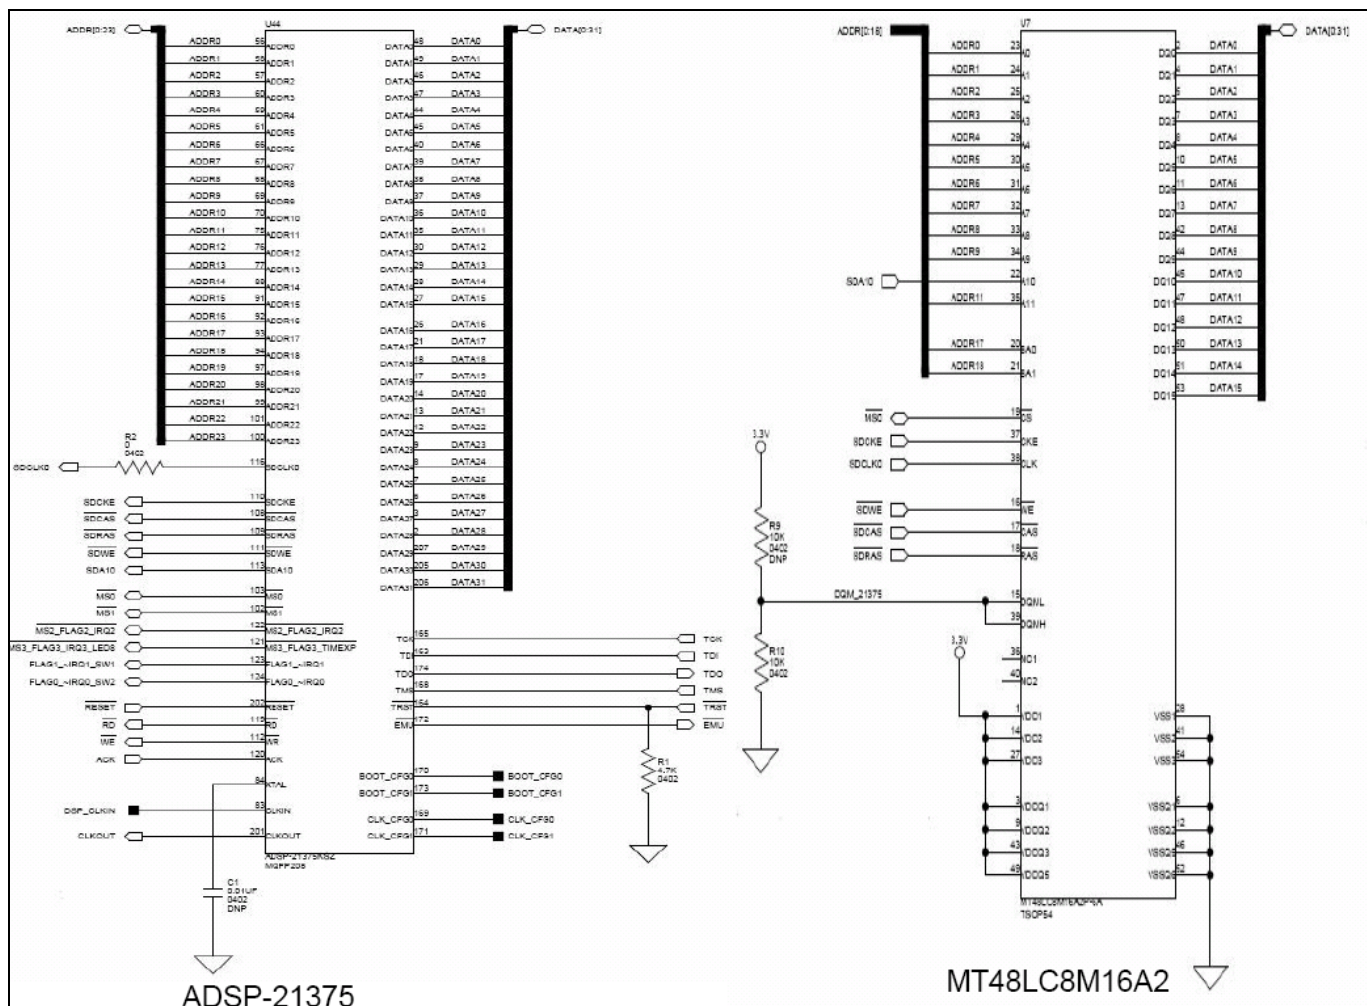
ADDR[0:23]

U44

ADDR0 56 ADDR0
ADDR1 58 ADDR1
ADDR2 57 ADDR2
ADDR3 60 ADDR3
ADDR4 59 ADDR4
ADDR5 61 ADDR5
ADDR6 66 ADDR6
ADDR7 67 ADDR7
ADDR8 68 ADDR8
ADDR9 69 ADDR9
ADDR10 70 ADDR10
ADDR11 71 ADDR11
ADDR12 76 ADDR12
ADDR13 77 ADDR13
ADDR14 89 ADDR14
ADDR15 91 ADDR15
ADDR16 92 ADDR16
ADDR17 93 ADDR17
ADDR18 94 ADDR18
ADDR19 97 ADDR19
ADDR20 98 ADDR20
ADDR21 99 ADDR21
ADDR22 101 ADDR22
ADDR23 100 ADDR23

R2
0
0402

SDCLK0 116 SDCLK0

SDCKE 110 SDCKE
SDCAS 108 SDCAS
SDRAS 109 SDRAS
SDWE 111 SDWE
SDA10 113 SDA10

MS0 103 MS0
MS1 102 MS1
MS2_FLAG2_IRQ2 122 MS2_FLAG2_IRQ2
MS3_FLAG3_IRQ3_LED8 121 MS3_FLAG3_TIMEXP
FLAG1_~IRQ1_SW1 123 FLAG1_~IRQ1
FLAG0_~IRQ0_SW2 124 FLAG0_~IRQ0

RESET 202 RESET
RD 115 RD
WE 112 WR
ACK 120 ACK

84 XTAL
DSP_CLKIN 83 CLKIN
CLKOUT 201 CLKOUT

ADSP-21375KSZ
MQFP208

C1
0.01UF
0402
DNP

DATA[0:31]

DATA0 48 DATA0
DATA1 50 DATA1
DATA2 45 DATA2
DATA3 47 DATA3
DATA4 44 DATA4
DATA5 45 DATA5
DATA6 40 DATA6
DATA7 39 DATA7
DATA8 38 DATA8
DATA9 37 DATA9
DATA10 36 DATA10
DATA11 35 DATA11
DATA12 30 DATA12
DATA13 29 DATA13
DATA14 28 DATA14
DATA15 27 DATA15
DATA16 26 DATA16
DATA17 21 DATA17
DATA18 18 DATA18
DATA19 17 DATA19
DATA20 14 DATA20
DATA21 13 DATA21
DATA22 12 DATA22
DATA23 9 DATA23
DATA24 8 DATA24
DATA25 5 DATA25
DATA26 4 DATA26
DATA27 3 DATA27
DATA28 2 DATA28
DATA29 207 DATA29
DATA30 205 DATA30
DATA31 206 DATA31

TCK 165 TCK
TDI 163 TDI
TDO 174 TDO
TMS 168 TMS
TRST 164 TRST
EMU 172 EMU

R1
4.7K
0402

BOOT_CFG0 170 BOOT_CFG0
BOOT_CFG1 173 BOOT_CFG1
CLK_CFG0 169 CLK_CFG0
CLK_CFG1 171 CLK_CFG1

ADSP-21375

3.3V
R9
10K
0402
DNP

DQM_21375

R10
10K
0402

ADDR[0:18]

U7

ADDR0 23 A0
ADDR1 24 A1
ADDR2 25 A2
ADDR3 26 A3
ADDR4 29 A4
ADDR5 30 A5
ADDR6 31 A6
ADDR7 32 A7
ADDR8 33 A8
ADDR9 34 A9
SDA10 22 A10
ADDR11 35 A11
ADDR17 20 BA0
ADDR18 21 BA1

MS0 19 CS
SDCKE 37 CKE
SDCLK0 38 CLK
SDWE 16 WE
SDCAS 17 CAS
SDRAS 18 RAS

15 DQML
39 DQMH

3.3V
36 NC1
40 NC2

1 VDD1
14 VDD2
27 VDD3
3 VDDQ1
9 VDDQ2
43 VDDQ3
49 VDDQ5

MT48LC8M16A2P-6A
TSOP54

DATA[0:31]

DQ0 2 DATA0
DQ1 4 DATA1
DQ2 5 DATA2
DQ3 7 DATA3
DQ4 8 DATA4
DQ5 10 DATA5
DQ6 11 DATA6
DQ7 13 DATA7
DQ8 42 DATA8
DQ9 44 DATA9
DQ10 45 DATA10
DQ11 47 DATA11
DQ12 48 DATA12
DQ13 50 DATA13
DQ14 51 DATA14
DQ15 53 DATA15

VSS1 28
VSS2 41
VSS3 54
VSSQ1 6
VSSQ2 12
VSSQ3 46
VSSQ4 52

MT48LC8M16A2